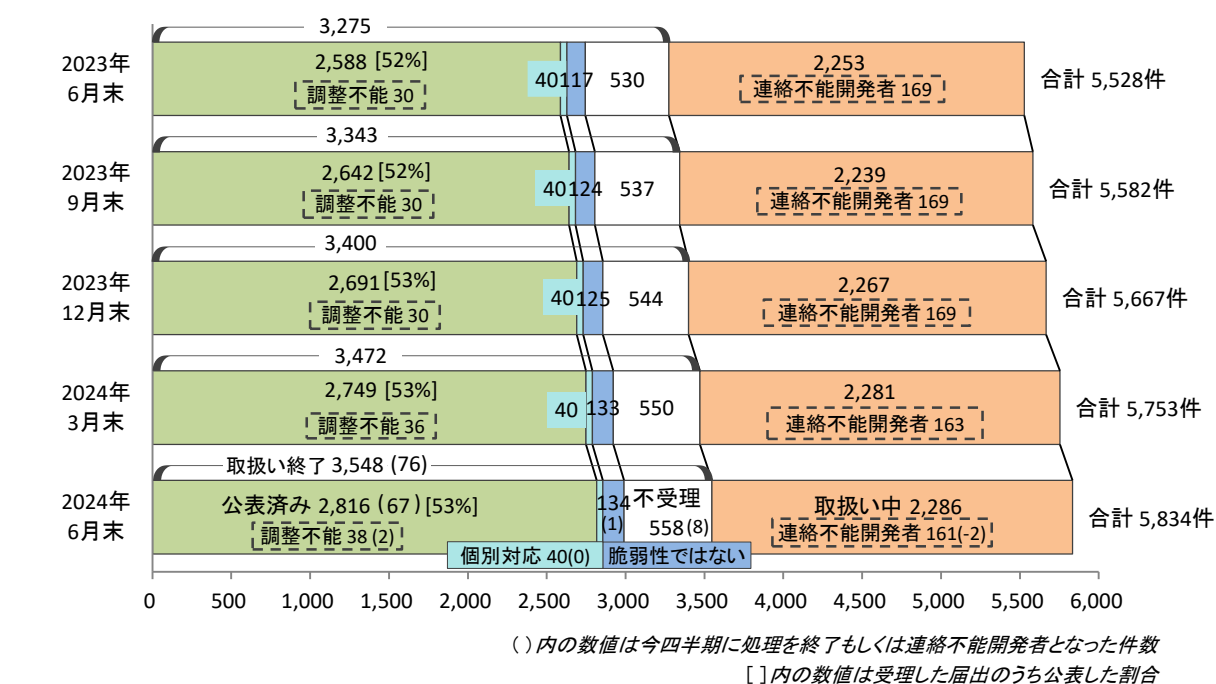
2023年6月末
3,275
2,588 [52%]
調整不能 30
40
117
530
2,253
連絡不能開発者 169
合計 5,528件

2023年9月末
3,343
2,642 [52%]
調整不能 30
40
124
537
2,239
連絡不能開発者 169
合計 5,582件

2023年12月末
3,400
2,691 [53%]
調整不能 30
40
125
544
2,267
連絡不能開発者 169
合計 5,667件

2024年3月末
3,472
2,749 [53%]
調整不能 36
40
133
550
2,281
連絡不能開発者 163
合計 5,753件

2024年6月末
取扱い終了 3,548 (76)
公表済み 2,816 (67) [53%]
調整不能 38 (2)
134 (1)
不受理
558 (8)
取扱い中 2,286
連絡不能開発者 161(-2)
合計 5,834件
個別対応 40(0)
脆弱性ではない

0 500 1,000 1,500 2,000 2,500 3,000 3,500 4,000 4,500 5,000 5,500 6,000

( ) 内の数値は今四半期に処理を終了もしくは連絡不能開発者となった件数
[ ] 内の数値は受理した届出のうち公表した割合